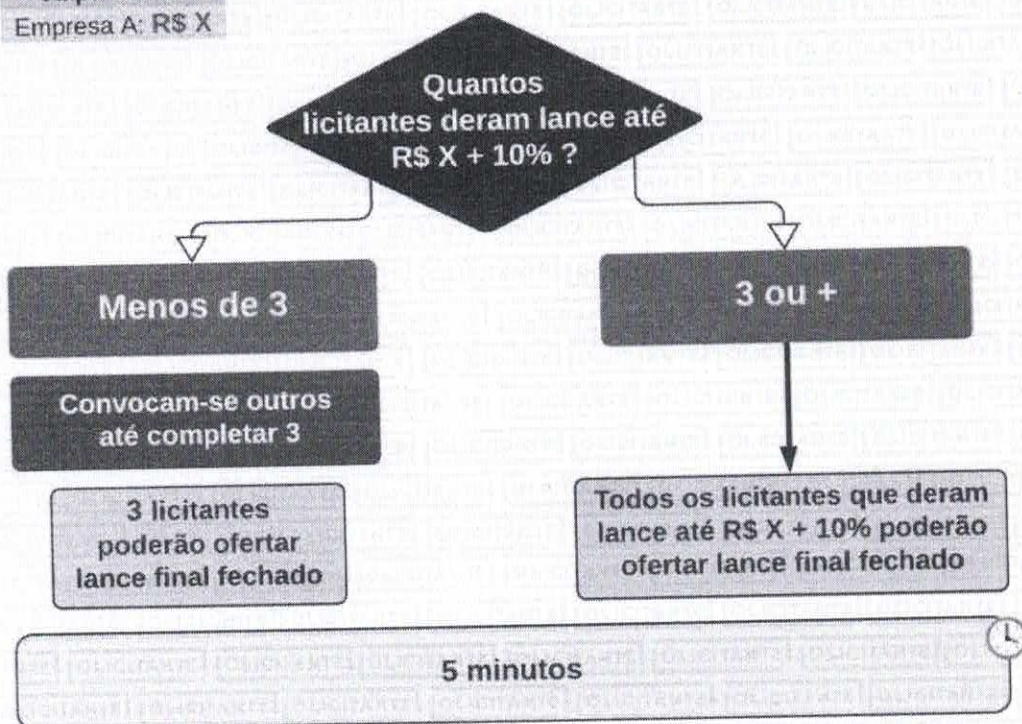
Empresa A: R$ X

Quantos licitantes deram lance até R$ X + 10% ?

Menos de 3

3 ou +

Convocam-se outros até completar 3

3 licitantes poderão ofertar lance final fechado

Todos os licitantes que deram lance até R$ X + 10% poderão ofertar lance final fechado

5 minutos